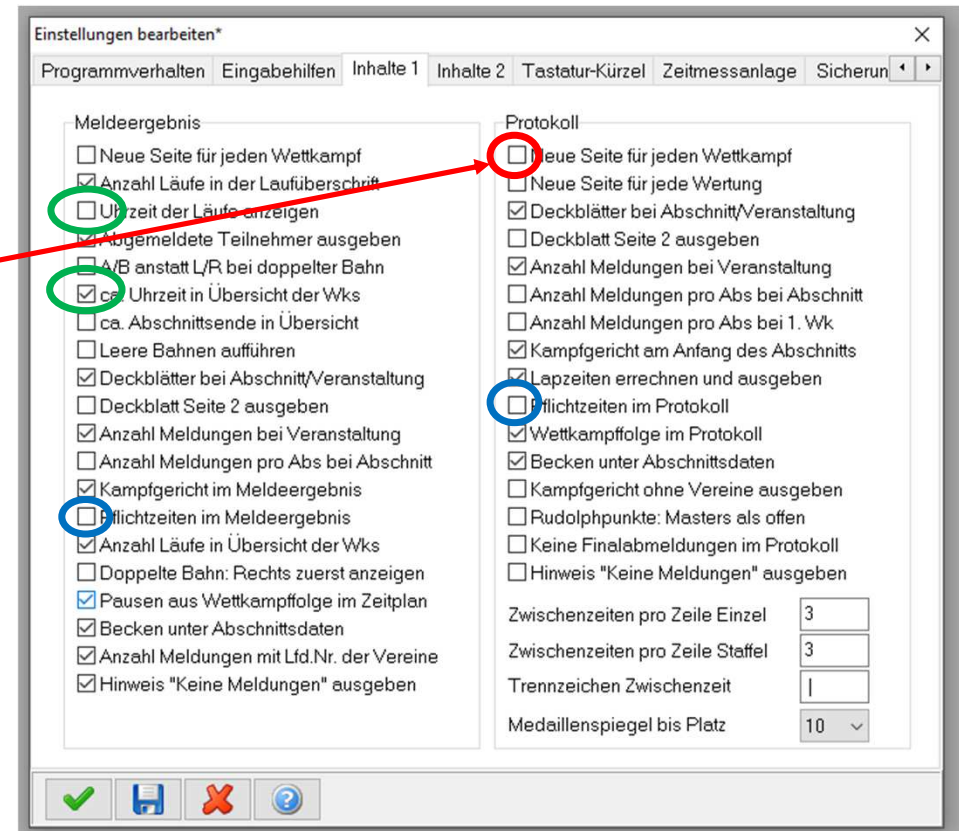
Einstellungen bearbeiten*

×

Programmverhalten | Eingabehilfen | Inhalte 1 | Inhalte 2 | Tastatur-Kürzel | Zeitmessanlage | Sicherun

Meldeergebnis

Neue Seite für jeden Wettkampf
Anzahl Läufe in der Laufüberschrift
Uhrzeit der Läufe anzeigen
Abgemeldete Teilnehmer ausgeben
A/B anstatt L/R bei doppelter Bahn
ca. Uhrzeit in Übersicht der Wks
ca. Abschnittsende in Übersicht
Leere Bahnen aufführen
Deckblätter bei Abschnitt/Veranstaltung
Deckblatt Seite 2 ausgeben
Anzahl Meldungen bei Veranstaltung
Anzahl Meldungen pro Abs bei Abschnitt
Kampfgericht im Meldeergebnis
Pflichtzeiten im Meldeergebnis
Anzahl Läufe in Übersicht der Wks
Doppelte Bahn: Rechts zuerst anzeigen
Pausen aus Wettkampffolge im Zeitplan
Becken unter Abschnittsdaten
Anzahl Meldungen mit Lfd.Nr. der Vereine
Hinweis "Keine Meldungen" ausgeben

Protokoll

Neue Seite für jeden Wettkampf
Neue Seite für jede Wertung
Deckblätter bei Abschnitt/Veranstaltung
Deckblatt Seite 2 ausgeben
Anzahl Meldungen bei Veranstaltung
Anzahl Meldungen pro Abs bei Abschnitt
Anzahl Meldungen pro Abs bei 1. Wk
Kampfgericht am Anfang des Abschnitts
Lapzeiten errechnen und ausgeben
Pflichtzeiten im Protokoll
Wettkampffolge im Protokoll
Becken unter Abschnittsdaten
Kampfgericht ohne Vereine ausgeben
Rudolphpunkte: Masters als offen
Keine Finalabmeldungen im Protokoll
Hinweis "Keine Meldungen" ausgeben

Zwischenzeiten pro Zeile Einzel 3
Zwischenzeiten pro Zeile Staffel 3
Trennzeichen Zwischenzeit |
Medaillenspiegel bis Platz 10